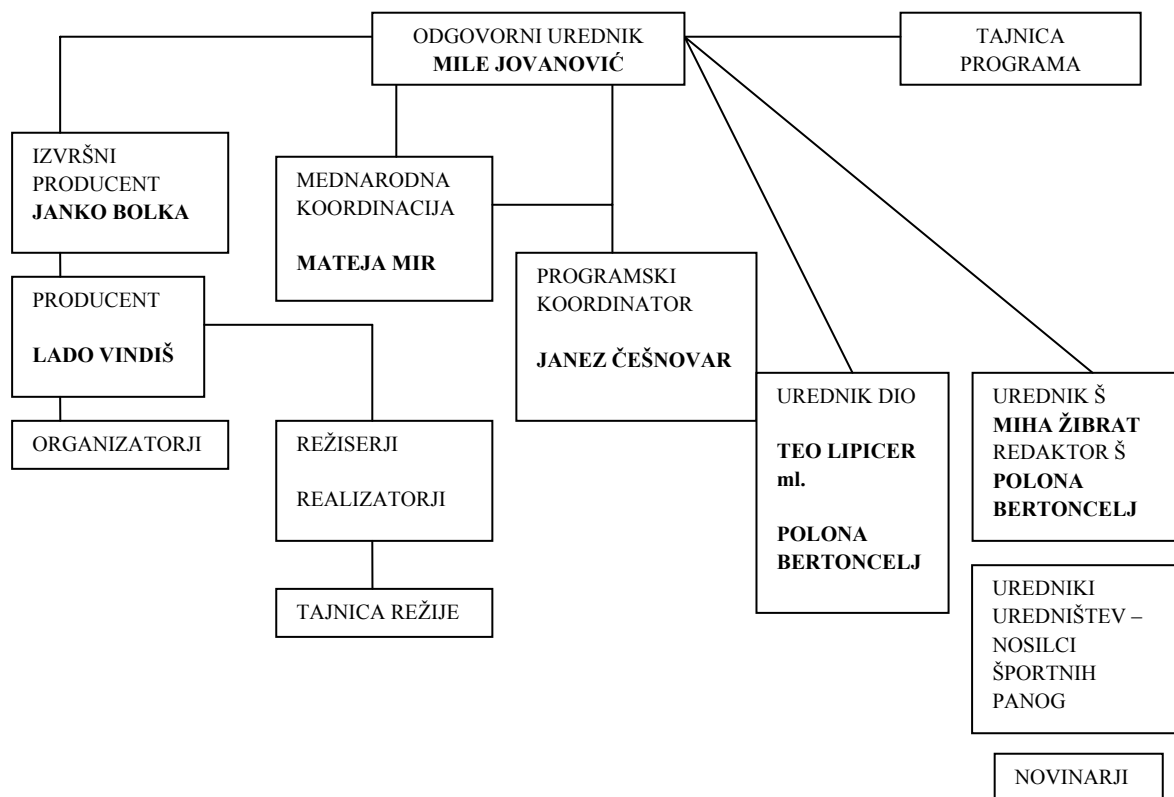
ODGOVORNI UREDNIK
MILE JOVANOVIĆ

TAJNICA PROGRAMA

IZVRŠNI PRODUCENT
JANKO BOLKA

MEDNARODNA KOORDINACIJA

MATEJA MIR

PROGRAMSKI KOORDINATOR

JANEZ ČEŠNOVAR

PRODUCENT

LADO VINDIŠ

ORGANIZATORJI

REŽISERJI

REALIZATORJI

TAJNICA REŽIJE

UREDNIK DIO

TEO LIPICER ml.

POLONA BERTONCELJ

UREDNIK Š
MIHA ŽIBRAT
REDAKTOR Š
POLONA BERTONCELJ

UREDNIKI UREDNIŠTEV – NOSILCI ŠPORTNIH PANOG

NOVINARJI